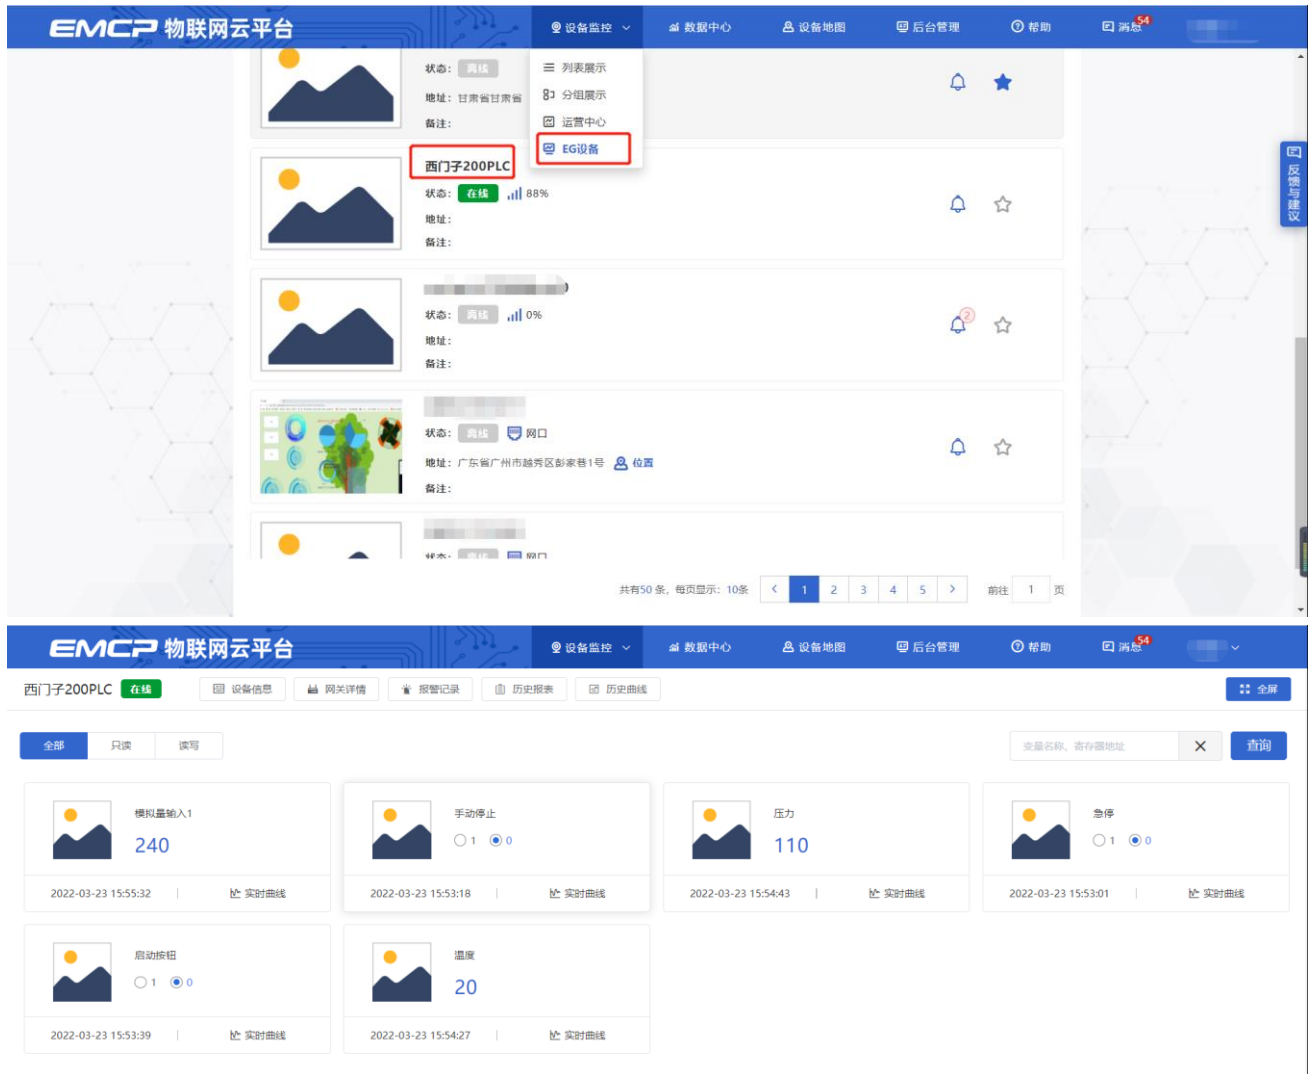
EMCP 物联网云平台

设备监控 数据中心 设备地图 后台管理 帮助 消息 54

列表展示
分组展示
运营中心
EG设备

状态: 离线
地址: 甘肃省甘肃省
备注:

西门子200PLC
状态: 在线 88%
地址:
备注:

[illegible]
状态: 离线 0%
地址:
备注:

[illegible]
状态: 离线 网口
地址: 广东省广州市越秀区彭家巷1号 位置
备注:

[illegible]
状态: 离线 网口

共有50条, 每页显示: 10条 < 1 2 3 4 5 > 前往 1 页

反馈与建议

EMCP 物联网云平台

设备监控 数据中心 设备地图 后台管理 帮助 消息 54

西门子200PLC 在线 设备信息 网关详情 报警记录 历史报表 历史曲线 全屏

全部 只读 读写 变量名称、寄存器地址 查询

模拟量输入1
240
2022-03-23 15:55:32 实时曲线

手动停止
1 0
2022-03-23 15:53:18 实时曲线

压力
110
2022-03-23 15:54:43 实时曲线

急停
1 0
2022-03-23 15:53:01 实时曲线

启动按钮
1 0
2022-03-23 15:53:39 实时曲线

温度
20
2022-03-23 15:54:27 实时曲线